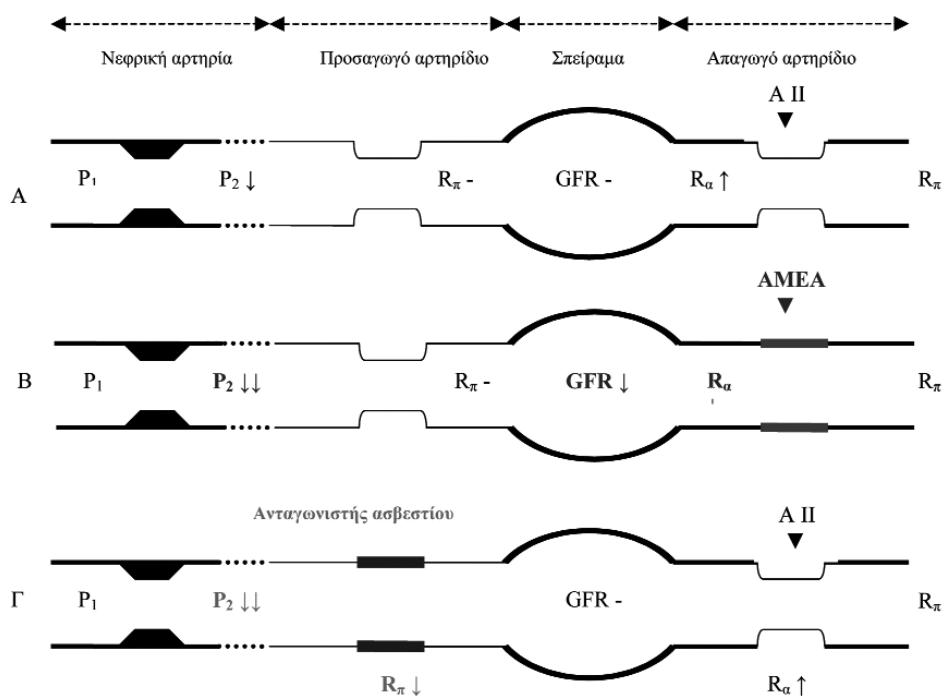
Νεφρική αρτηρία
Προσαγωγό αρτηρίδιο
Σπείραμα
Απαγωγό αρτηρίδιο

A II
A
$P_1$
$P_2 \downarrow$
$R_\pi$ -
GFR -
$R_\alpha \uparrow$
$R_\pi$

AMEA
B
$P_1$
$P_2 \downarrow\downarrow$
$R_\pi$ -
GFR ↓
$R_\alpha$
$R_\pi$

Ανταγωνιστής ασβεστίου
A II
Γ
$P_1$
$P_2 \downarrow\downarrow$
GFR -
$R_\pi$
$R_\pi \downarrow$
$R_\alpha \uparrow$